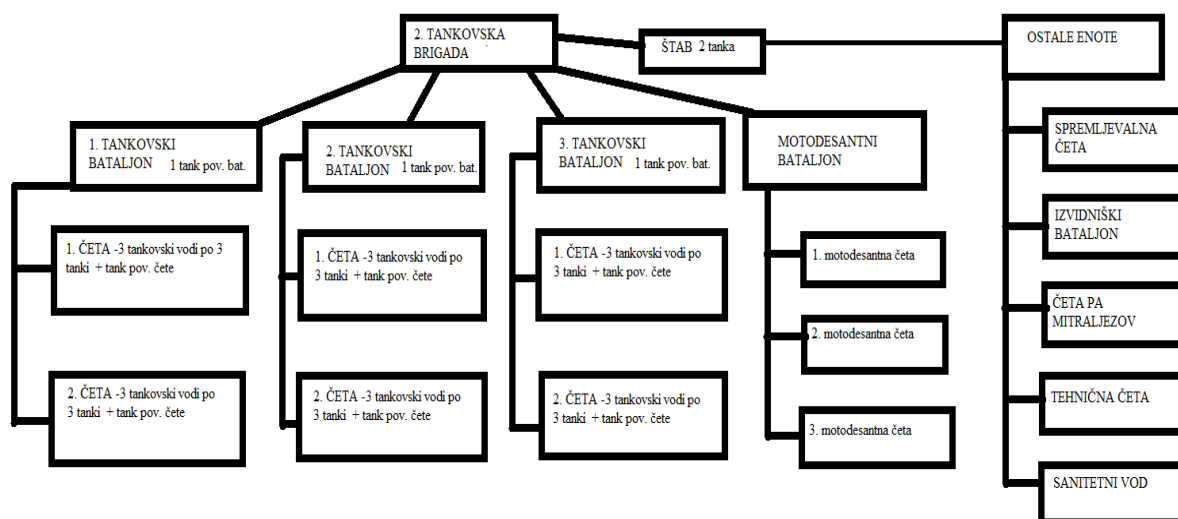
2. TANKOVSKA BRIGADA

ŠTAB 2 tanka

OSTALE ENOTE

1. TANKOVSKI BATALJON 1 tank pov. bat.

2. TANKOVSKI BATALJON 1 tank pov. bat.

3. TANKOVSKI BATALJON 1 tank pov. bat.

MOTODESANTNI BATALJON

1. ČETA -3 tankovski vodi po 3 tanki + tank pov. čete

2. ČETA -3 tankovski vodi po 3 tanki + tank pov. čete

1. ČETA -3 tankovski vodi po 3 tanki + tank pov. čete

2. ČETA -3 tankovski vodi po 3 tanki + tank pov. čete

1. ČETA -3 tankovski vodi po 3 tanki + tank pov. čete

2. ČETA -3 tankovski vodi po 3 tanki + tank pov. čete

1. motodesantna četa

2. motodesantna četa

3. motodesantna četa

SPREMLJEVALNA ČETA

IZVIDNIŠKI BATALJON

ČETA PA MITRALJEZOV

TEHNIČNA ČETA

SANITETNI VOD